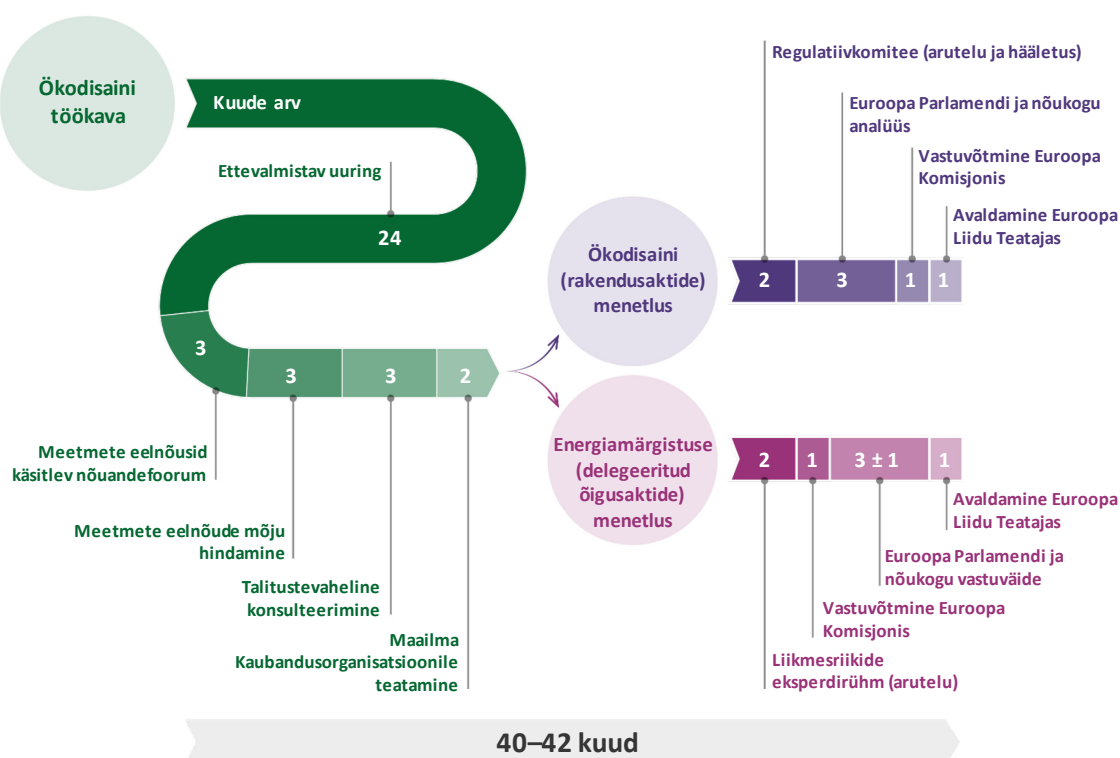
Ökodisaini töökava

Kuude arv

Ettevalmistav uuring

24

3

3

3

2

Meetmete eelnõusid käsitlev nõuandefoorum

Meetmete eelnõude mõju hindamine

Talitustevaheline konsulteerimine

Maailma Kaubandusorganisatsioonile teatamine

Ökodisaini (rakendusaktide) menetlus

Regulatiivkomitee (arutelu ja hääletus)

Euroopa Parlamendi ja nõukogu analüüs

Vastuvõtmine Euroopa Komisjonis

Avaldamine Euroopa Liidu Teatajas

2

3

1

1

Energiamärgistuse (delegeeritud õigusaktide) menetlus

2

1

3 ± 1

1

Avaldamine Euroopa Liidu Teatajas

Euroopa Parlamendi ja nõukogu vastuväide

Vastuvõtmine Euroopa Komisjonis

Liikmesriikide eksperdirühm (arutelu)

40–42 kuud